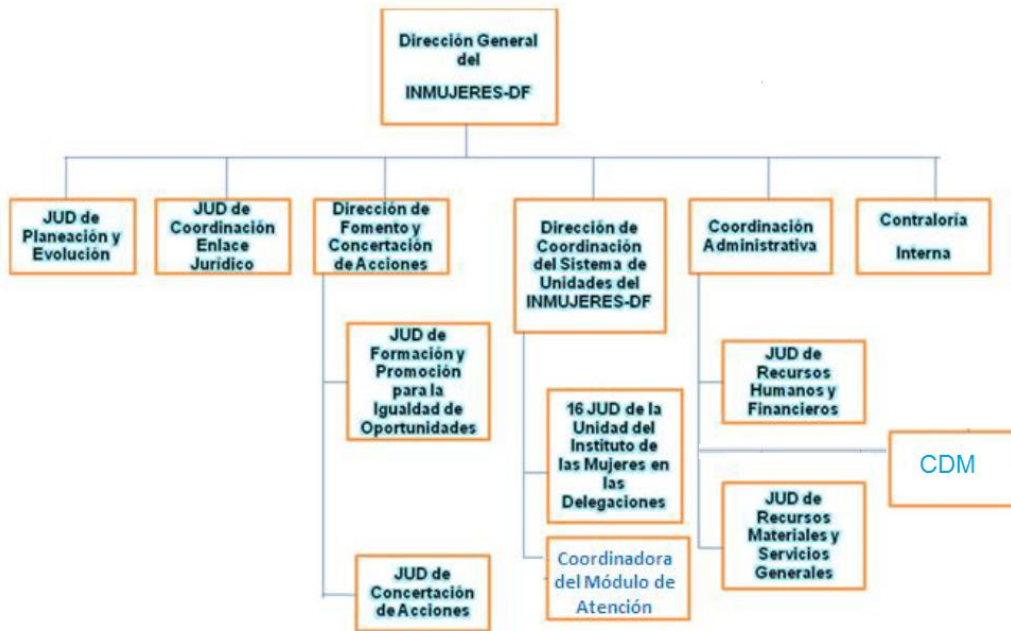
Dirección General del INMUJERES-DF

JUD de Planeación y Evolución

JUD de Coordinación Enlace Jurídico

Dirección de Fomento y Concertación de Acciones

Dirección de Coordinación del Sistema de Unidades del INMUJERES-DF

Coordinación Administrativa

Contraloría Interna

JUD de Formación y Promoción para la Igualdad de Oportunidades

JUD de Concertación de Acciones

16 JUD de la Unidad del Instituto de las Mujeres en las Delegaciones

Coordinadora del Módulo de Atención

JUD de Recursos Humanos y Financieros

CDM

JUD de Recursos Materiales y Servicios Generales